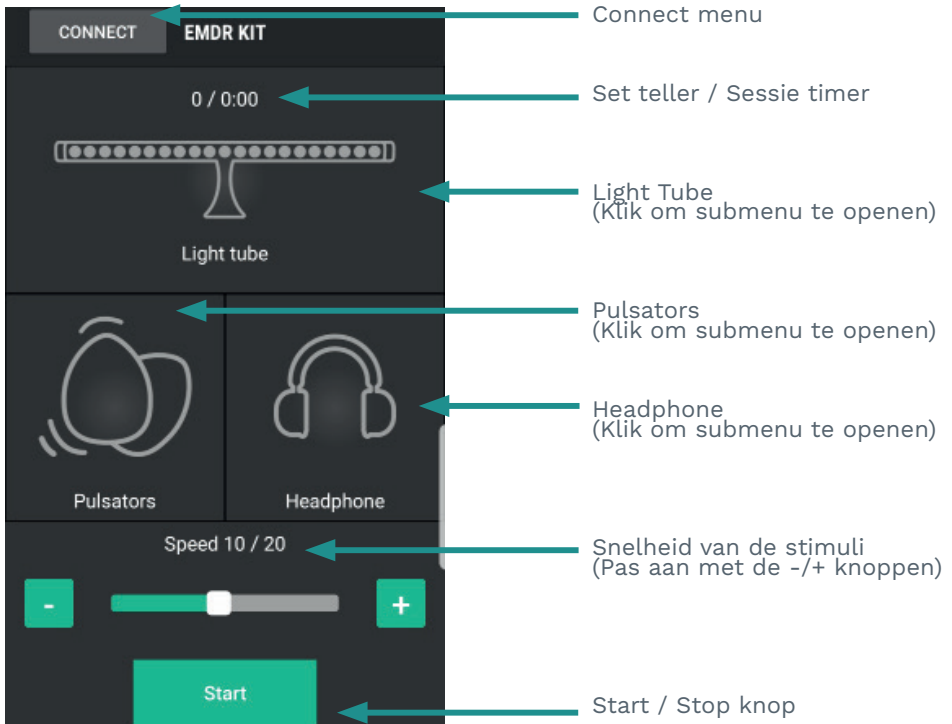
CONNECT EMDR KIT

Connect menu

0 / 0:00

Set teller / Sessie timer

Light tube

Light Tube
(Klik om submenu te openen)

Pulsators
(Klik om submenu te openen)

Pulsators

Headphone

Headphone
(Klik om submenu te openen)

Speed 10 / 20

Snelheid van de stimuli
(Pas aan met de -/+ knoppen)

-

+

Start

Start / Stop knop